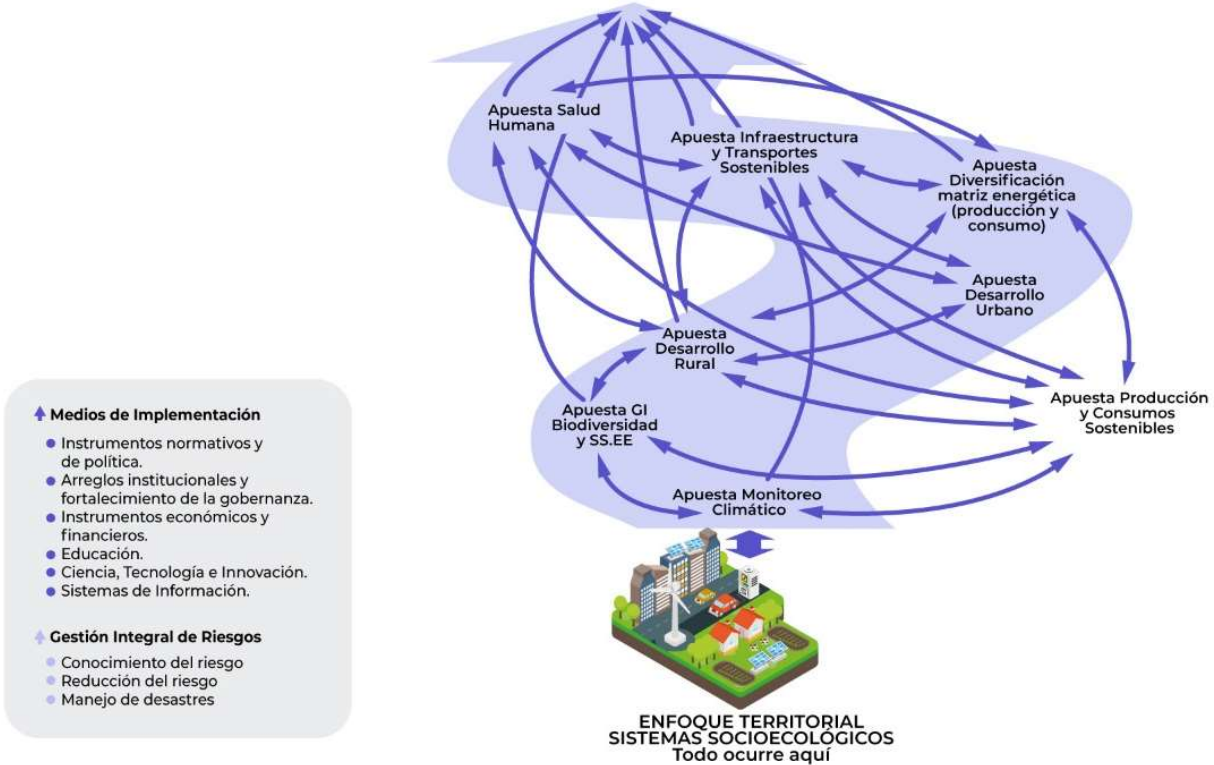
Apuesta Salud Humana

Apuesta Infraestructura y Transportes Sostenibles

Apuesta Diversificación matriz energética (producción y consumo)

Apuesta Desarrollo Urbano

Apuesta Desarrollo Rural

Apuesta GI Biodiversidad y SS.EE

Apuesta Producción y Consumos Sostenibles

Apuesta Monitoreo Climático

Medios de Implementación
- Instrumentos normativos y de política.
- Arreglos institucionales y fortalecimiento de la gobernanza.
- Instrumentos económicos y financieros.
- Educación.
- Ciencia, Tecnología e Innovación.
- Sistemas de Información.

Gestión Integral de Riesgos
- Conocimiento del riesgo
- Reducción del riesgo
- Manejo de desastres

ENFOQUE TERRITORIAL
SISTEMAS SOCIOECOLÓGICOS
Todo ocurre aquí